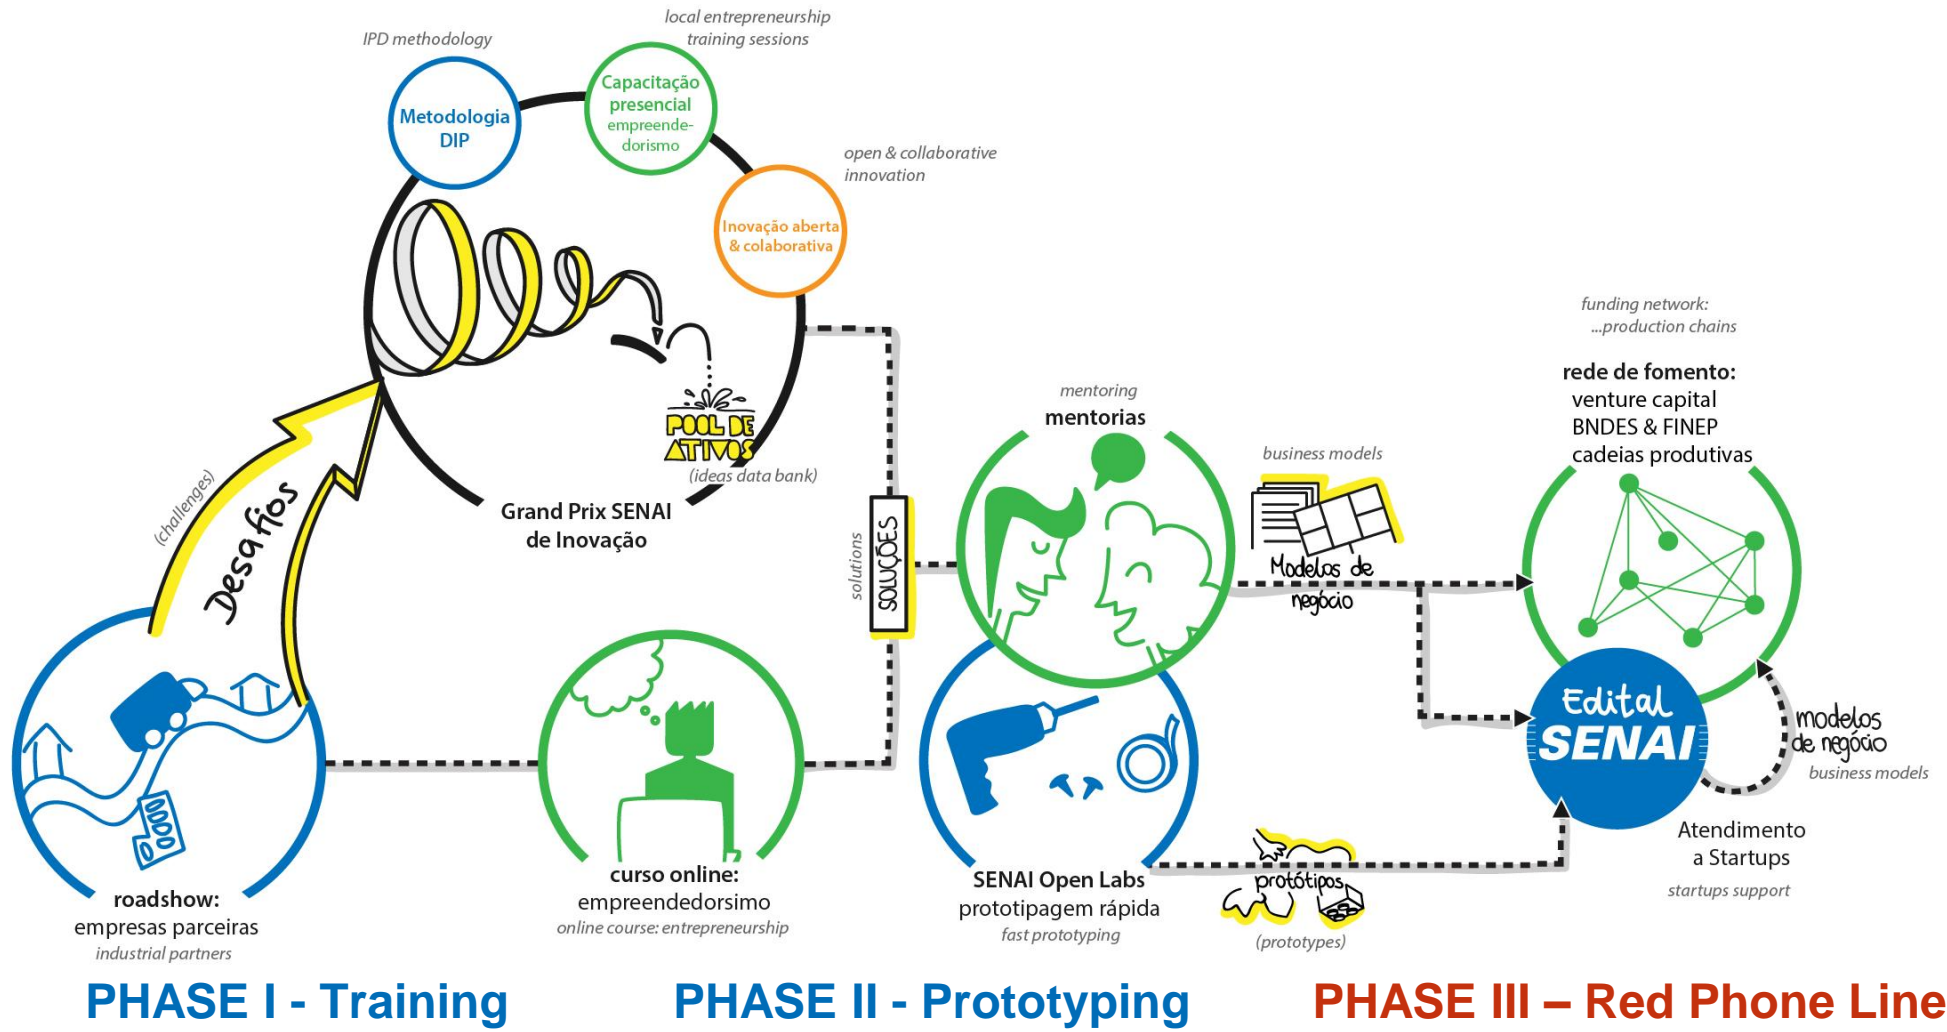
IPD methodology

Metodologia DIP

local entrepreneurship training sessions

Capacitação presencial empreendedorismo

open & collaborative innovation

Inovação aberta & colaborativa

POOL DE ATIVOS

(ideas data bank)

Grand Prix SENAI de Inovação

(challenges)

Desafios

roadshow: empresas parceiras
industrial partners

curso online: empreendedorsimo
online course: entrepreneurship

solutions

SOLUÇÕES

mentoring
mentorias

business models

Modelos de negócio

SENAI Open Labs
prototipagem rápida
fast prototyping

protótipos

(prototypes)

funding network: ...production chains

rede de fomento:
venture capital
BNDES & FINEP
cadeias produtivas

Edital SENAI

modelos de negócio
business models

Atendimento a Startups
startups support

PHASE I - Training

PHASE II - Prototyping

PHASE III – Red Phone Line